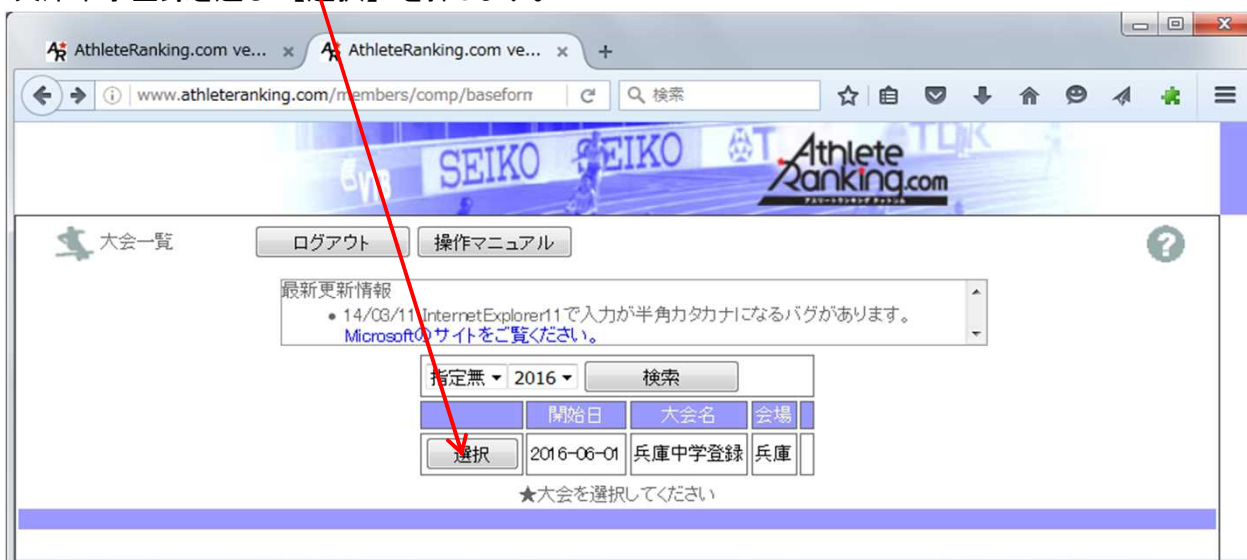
AthleteRanking.com ve... ×
AthleteRanking.com ve... ×
+

www.athleteranking.com/members/comp/baseform
検索

SEIKO SEIKO
Athlete Ranking.com

大会一覧
ログアウト
操作マニュアル

最新更新情報
• 14/03/11 InternetExplorer11で入力が半角カタカナになるバグがあります。
Microsoftのサイトをご覧ください。

指定無 ▾ 2016 ▾ 検索

| | 開始日 | 大会名 | 会場 | |
|---|---|---|---|---|
| 選択 | 2016-06-01 | 兵庫中学登録 | 兵庫 | |

★大会を選択してください